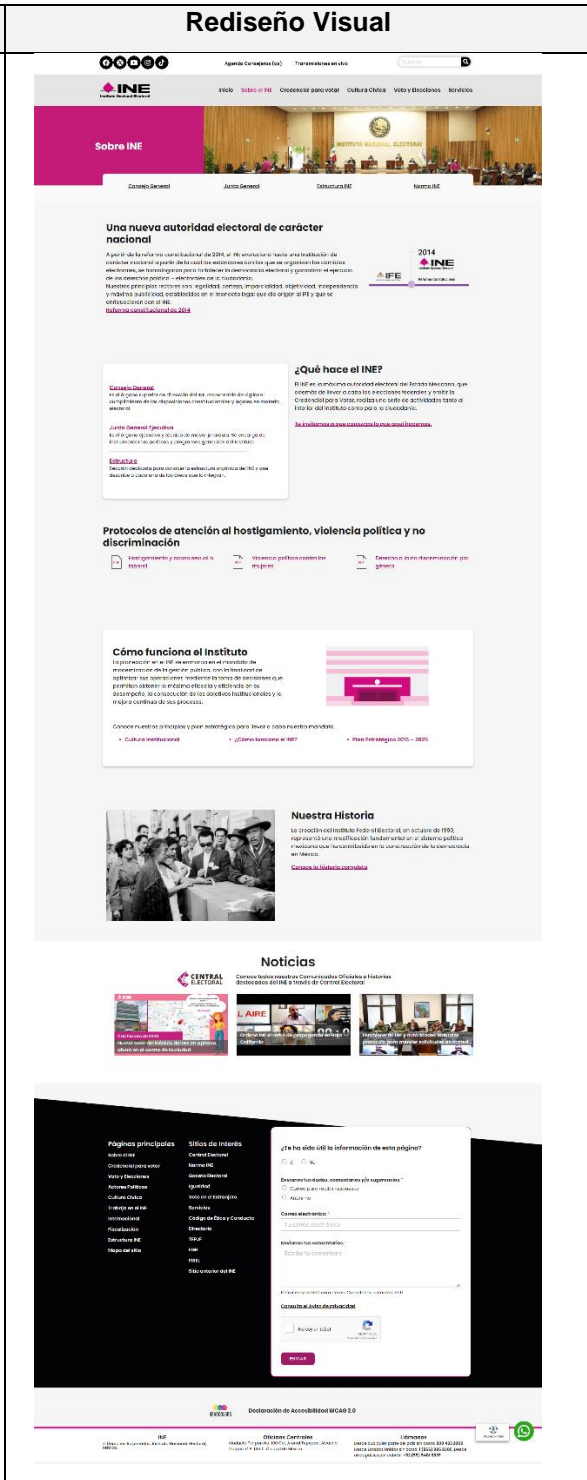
Rediseño Visual

Agenda Consejeros (as) Transmisiones en vivo

INE
Instituto Nacional Electoral

Inicio Sobre el INE Credencial para votar Cultura Cívica Voto y Elecciones Servicios

Sobre INE

Consejo General Junta General Estructura INE Norma INE

Una nueva autoridad electoral de carácter nacional

A partir de la reforma constitucional de 2014, el INE evoluciona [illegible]

Reforma constitucional de 2014

2014
INE
IFE

Consejo General
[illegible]

Junta General Ejecutiva
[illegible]

Estructura
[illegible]

¿Qué hace el INE?

El INE es la máxima autoridad electoral del Estado Mexicano, que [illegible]

Te invitamos a que conozcas lo que realizamos.

Protocolos de atención al hostigamiento, violencia política y no discriminación

Hostigamiento y acoso sexual o laboral

Violencia política contra las mujeres

Derecho a la no discriminación por género

Cómo funciona el Instituto

La promoción en el INE se enmarca en el mandato de modernización de la gestión pública, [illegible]

Conoce nuestros principios y plan estratégico para llevar a cabo nuestro mandato.

Cultura institucional
¿Cómo funciona el INE?
Plan Estratégico 2016 – 2026

Nuestra Historia

La creación del Instituto Federal Electoral, en octubre de 1990, representó una modificación fundamental en el sistema político mexicano que ha contribuido en la construcción de la democracia en México.

Conoce la historia completa

Noticias

CENTRAL ELECTORAL

Conoce todos nuestros Comunicados Oficiales e Historias destacadas del INE a través de Central Electoral

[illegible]
LA AIRE
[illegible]
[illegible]

Páginas principales
Sobre el INE
Credencial para votar
Voto y Elecciones
Actores Políticos
Cultura Cívica
Trabaja en el INE
Internacional
Fiscalización
Estructura INE
Mapa del sitio

Sitios de interés
Central Electoral
Norma INE
Acervo Electoral
Igualdad
Voto en el Extranjero
Servicios
Código de Ética y Conducta
Directorio
TEPJF
FGR
PREP
Sitio anterior del INE

¿Te ha sido útil la información de esta página?
Sí No

Déjanos tus dudas, comentarios y/o sugerencias *
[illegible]

Correo electrónico *
Tu correo electrónico

Envíanos tus comentarios
Escribe tu comentario

Consulta el Aviso de privacidad

No soy un robot

ENVIAR

Declaración de Accesibilidad WCAG 2.0

INE
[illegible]

Oficinas Centrales
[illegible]

Llámanos
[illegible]